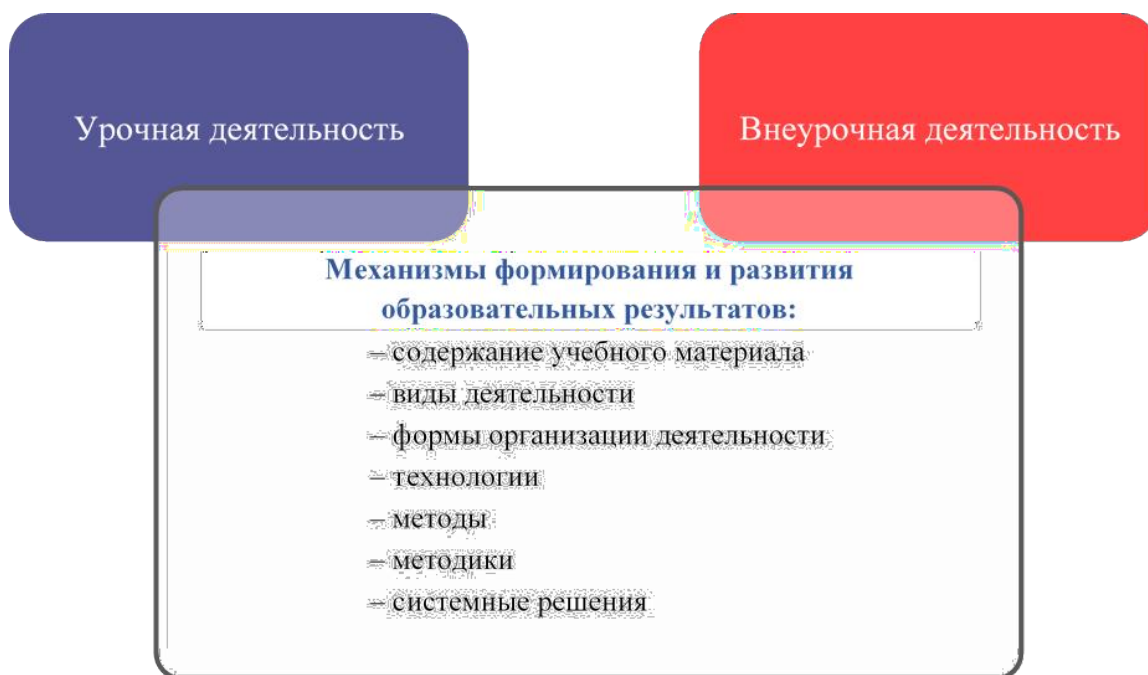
Урочная деятельность

Внеурочная деятельность

Механизмы формирования и развития образовательных результатов:

– содержание учебного материала
– виды деятельности
– формы организации деятельности
– технологии
– методы
– методики
– системные решения